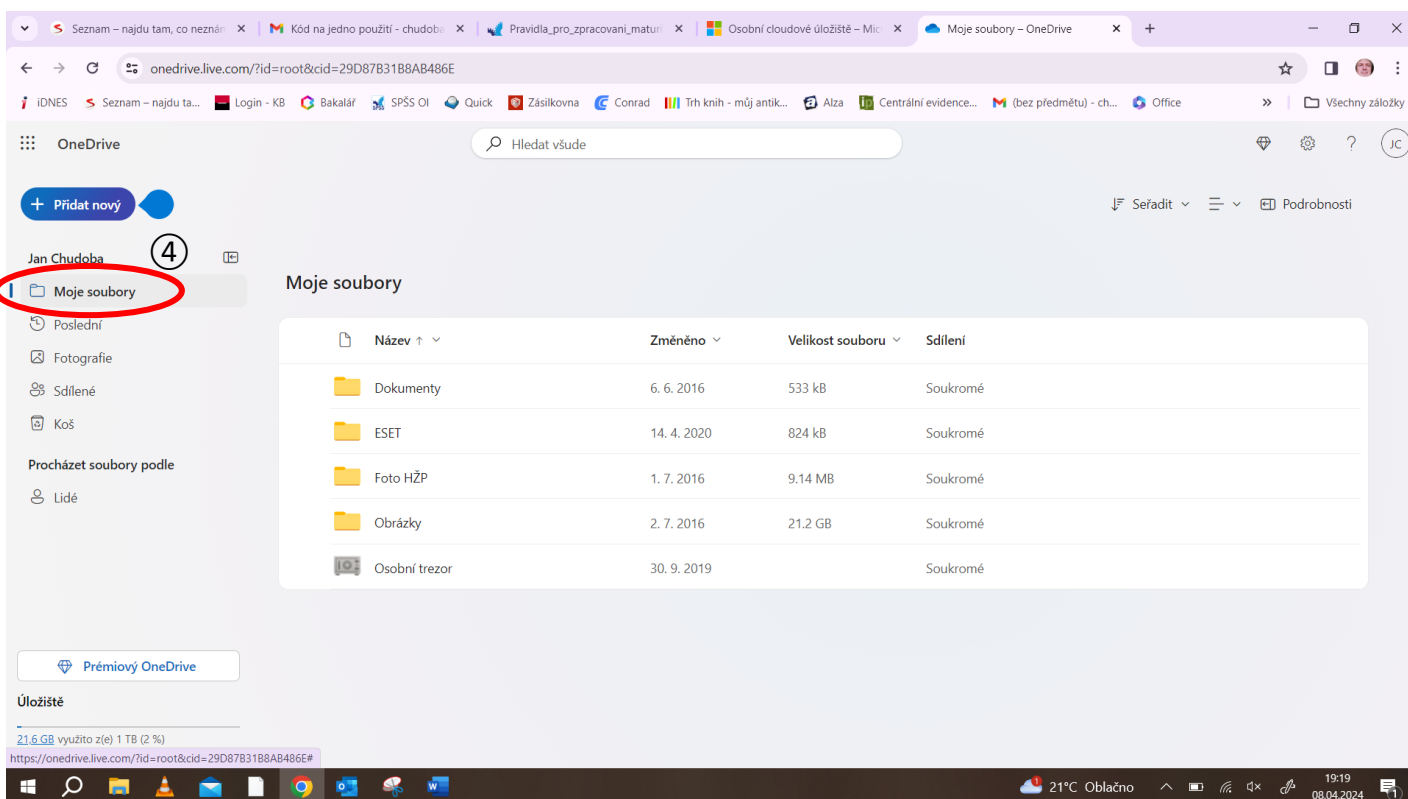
Seznam – najdu tam, co neznám ×
Kód na jedno použití - chudoba ×
Pravidla_pro_zpracovani_matur ×
Osobní cloudové úložiště – Mic ×
Moje soubory – OneDrive ×
+

onedrive.live.com/?id=root&cid=29D87B31B8AB486E

iDNES Seznam – najdu ta... Login - KB Bakalář SPŠS OI Quick Zásilkovna Conrad Trh knih - můj antik... Alza Centrální evidence... (bez předmětu) - ch... Office » Všechny záložky

OneDrive

Hledat všude

JC

Přidat nový

Seřadit Podrobnosti

Jan Chudoba ④

Moje soubory
Poslední
Fotografie
Sdílené
Koš

Procházet soubory podle
Lidé

Moje soubory

| Název ↑ | Změněno | Velikost souboru | Sdílení |
|---|---|---|---|
| Dokumenty | 6. 6. 2016 | 533 kB | Soukromé |
| ESET | 14. 4. 2020 | 824 kB | Soukromé |
| Foto HŽP | 1. 7. 2016 | 9.14 MB | Soukromé |
| Obrázky | 2. 7. 2016 | 21.2 GB | Soukromé |
| Osobní trezor | 30. 9. 2019 | | Soukromé |

Prémiový OneDrive

Úložiště

21,6 GB využito z(e) 1 TB (2 %)

https://onedrive.live.com/?id=root&cid=29D87B31B8AB486E#

21°C Oblačno 19:19 08.04.2024